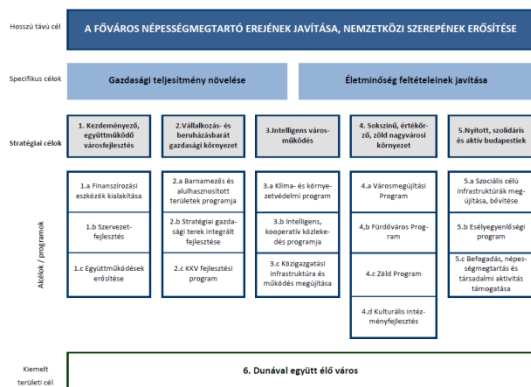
Hosszú távú cél

A FŐVÁROS NÉPESSÉGMEGTARTÓ EREJÉNEK JAVÍTÁSA, NEMZETKÖZI SZEREPÉNEK ERŐSÍTÉSE

Specifikus célok

Gazdasági teljesítmény növelése

Életminőség feltételeinek javítása

Stratégiai célok

1. Kezdeményező, együttműködő városfejlesztés

2. Vállalkozás- és beruházásbarát gazdasági környezet

3. Intelligens városműködés

4. Sokszínű, értékőrző, zöld nagyvárosi környezet

5. Nyitott, szolidáris és aktív budapestiek

Akciók / programok

1.a Finanszírozási eszközök kialakítása

1.b Szervezetfejlesztés

1.c Együttműködések erősítése

2.a Barnamezős és alulhasznosított területek programja

2.b Stratégiai gazdasági terek integrált fejlesztése

2.c KKV fejlesztési program

3.a Klíma- és környezetvédelmi program

3.b Intelligens, kooperatív közlekedés programja

3.c Közigazgatási infrastruktúra és működés megújítása

4.a Városmegújítási Program

4.b Fürdőváros Program

4.c Zöld Program

4.d Kulturális intézményfejlesztés

5.a Szociális célú infrastruktúrák megújítása, bővítése

5.b Esélyegyenlőségi program

5.c Befogadás, népességmegtartás és társadalmi aktivitás támogatása

Kiemelt területi cél

6. Dunával együtt élő város